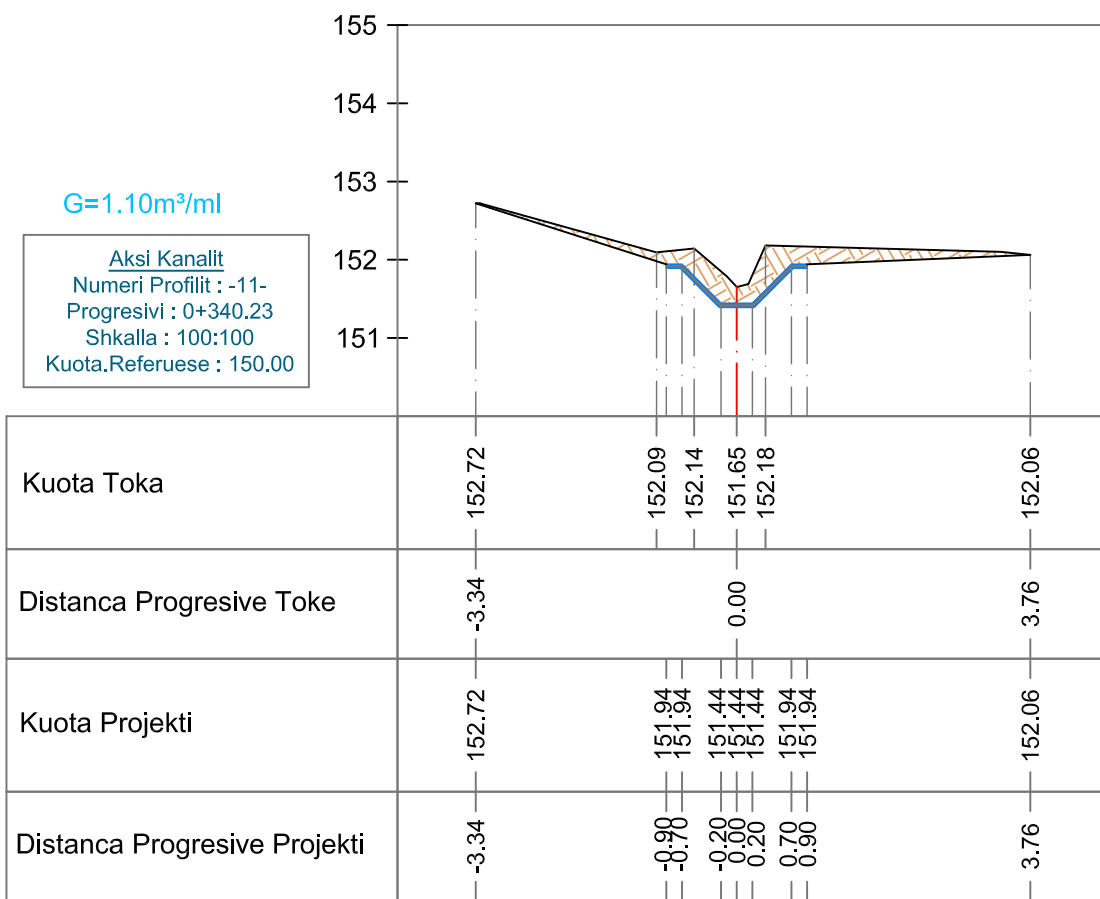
155
154
153
152
151

G=1.10m³/ml

Aksi Kanalit
Numeri Profilit : -11-
Progresivi : 0+340.23
Shkalla : 100:100
Kuota.Referuese : 150.00

| | | | | | | | | | | |
|---|---|---|---|---|---|---|---|---|---|---|
| Kuota Toka | 152.72 | 152.09 | 152.14 | | 151.65 | 152.18 | | | 152.06 |
| Distanca Progresive Toke | -3.34 | | | | 0.00 | | | | 3.76 |
| Kuota Projekti | 152.72 | 151.94 | 151.94 | 151.44 | 151.44 | 151.44 | 151.94 | 151.94 | 152.06 |
| Distanca Progresive Projekti | -3.34 | -0.90 | -0.70 | -0.20 | 0.00 | 0.20 | 0.70 | 0.90 | 3.76 |